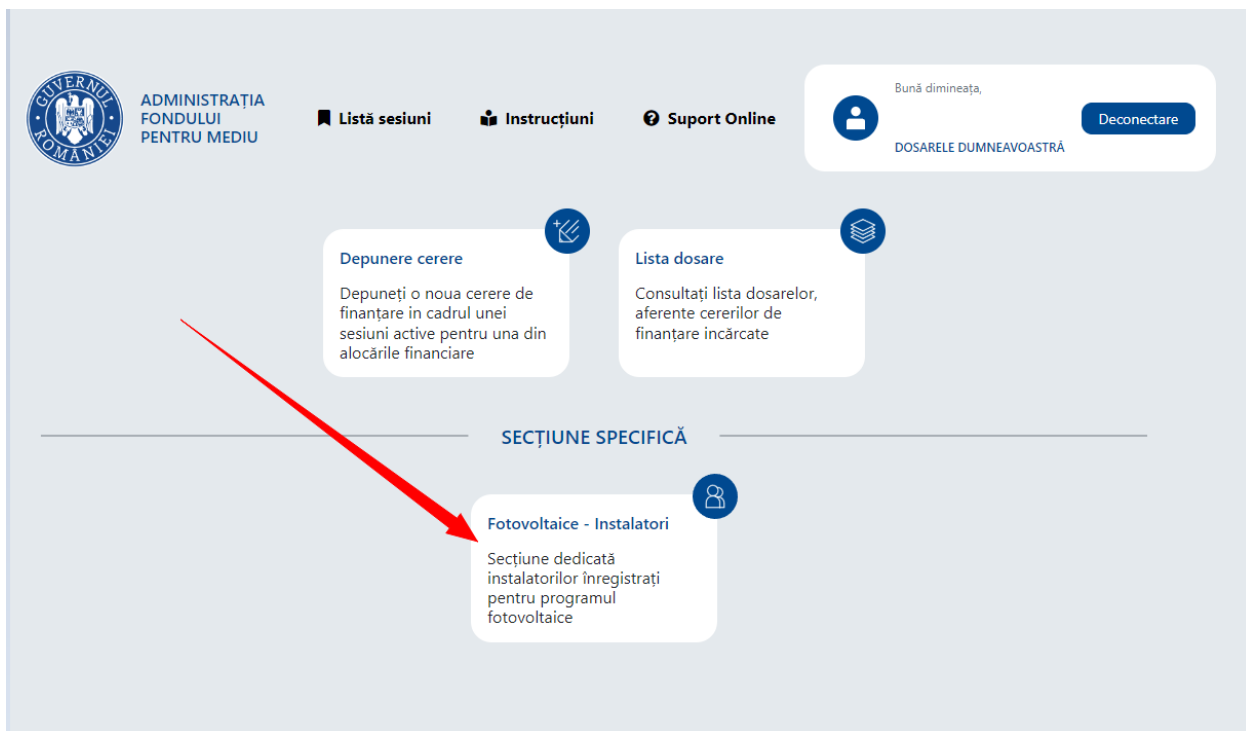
GUVERNUL ROMÂNIEI

ADMINISTRAȚIA FONDULUI PENTRU MEDIU

Listă sesiuni

Instrucțiuni

Suport Online

Bună dimineața,

DOSARELE DUMNEAVOASTRĂ

Deconectare

Depunere cerere

Depuneți o noua cerere de finanțare in cadrul unei sesiuni active pentru una din alocările financiare

Lista dosare

Consultați lista dosarelor, aferente cererilor de finanțare incărcate

SECȚIUNE SPECIFICĂ

Fotovoltaice - Instalatori

Secțiune dedicată instalatorilor înregistrați pentru programul fotovoltaice